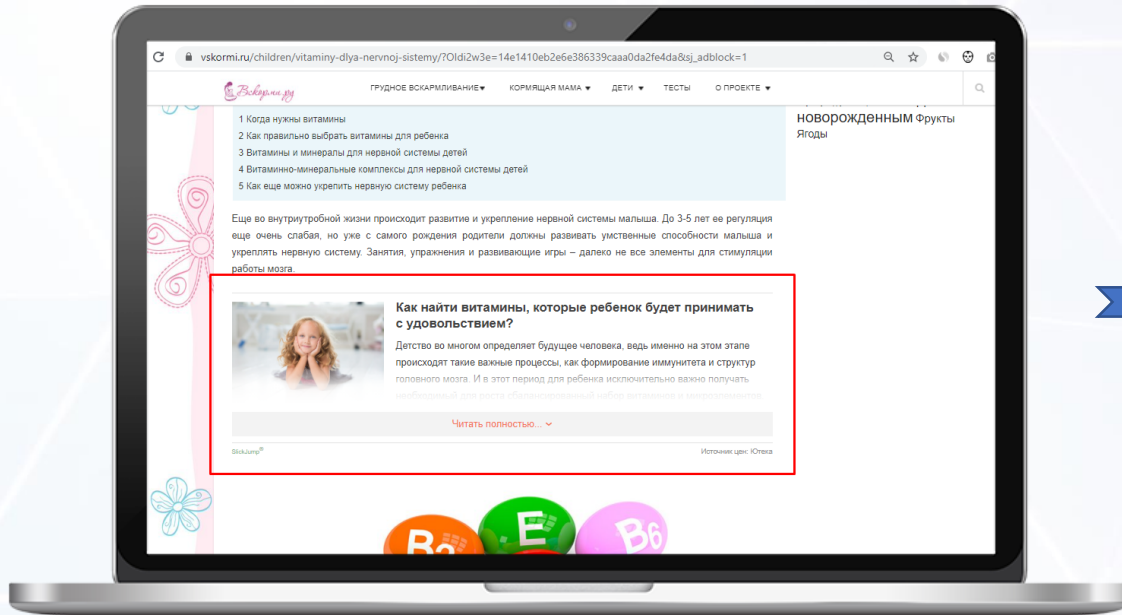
vskormi.ru/children/vitaminy-dlya-nervnoj-sistemy/?OIdi2w3e=14e1410eb2e6e386339caaa0da2fe4da&sj_adblock=1

Вскорми.ру

ГРУДНОЕ ВСКАРМЛИВАНИЕ ▾ КОРМЯЩАЯ МАМА ▾ ДЕТИ ▾ ТЕСТЫ О ПРОЕКТЕ ▾

новорожденным Фрукты Ягоды

1 Когда нужны витамины
2 Как правильно выбрать витамины для ребенка
3 Витамины и минералы для нервной системы детей
4 Витаминно-минеральные комплексы для нервной системы детей
5 Как еще можно укрепить нервную систему ребенка

Еще во внутриутробной жизни происходит развитие и укрепление нервной системы малыша. До 3-5 лет ее регуляция еще очень слабая, но уже с самого рождения родители должны развивать умственные способности малыша и укреплять нервную систему. Занятия, упражнения и развивающие игры – далеко не все элементы для стимуляции работы мозга.

Как найти витамины, которые ребенок будет принимать с удовольствием?

Детство во многом определяет будущее человека, ведь именно на этом этапе происходят такие важные процессы, как формирование иммунитета и структур головного мозга. И в этот период для ребенка исключительно важно получать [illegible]

Читать полностью...

StickJump®

Источник цен: Ютека

B2 E B6